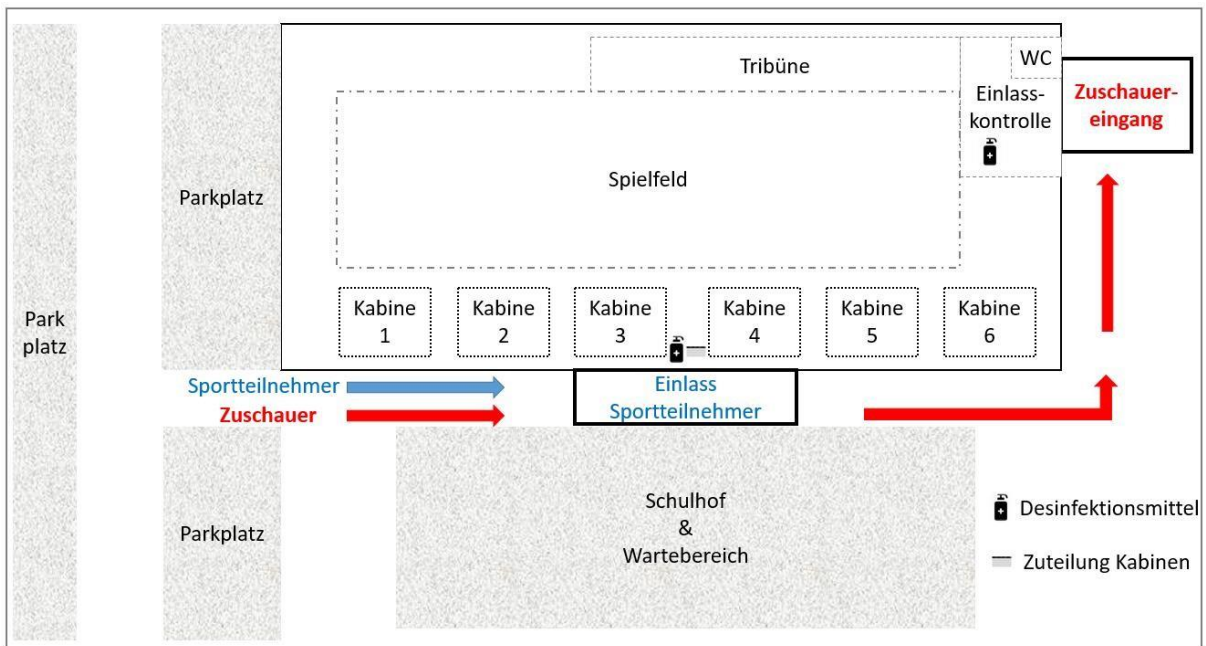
Tribüne

WC

Einlasskontrolle

Zuschauereingang

Parkplatz

Spielfeld

Park platz

Kabine 1

Kabine 2

Kabine 3

Kabine 4

Kabine 5

Kabine 6

Sportteilnehmer

Zuschauer

Einlass Sportteilnehmer

Parkplatz

Schulhof & Wartebereich

Desinfektionsmittel

Zuteilung Kabinen